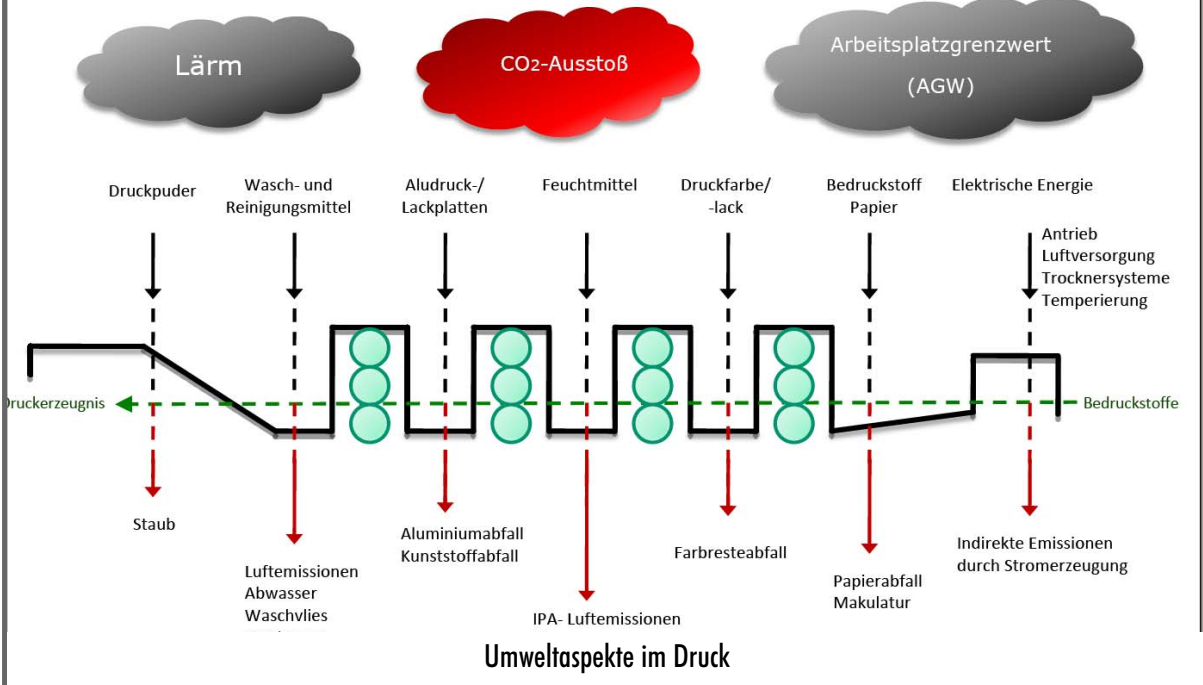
Lärm

$CO_2$-Ausstoß

Arbeitsplatzgrenzwert (AGW)

Druckpuder

Wasch- und Reinigungsmittel

Aludruck-/ Lackplatten

Feuchtmittel

Druckfarbe/ -lack

Bedruckstoff Papier

Elektrische Energie

Antrieb
Luftversorgung
Trocknersysteme
Temperierung

Druckerzeugnis

Bedruckstoffe

Staub

Luftemissionen
Abwasser
Waschvlies
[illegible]

Aluminiumabfall
Kunststoffabfall

IPA- Luftemissionen

Farbresteabfall

Papierabfall
Makulatur

Indirekte Emissionen durch Stromerzeugung

Umweltaspekte im Druck